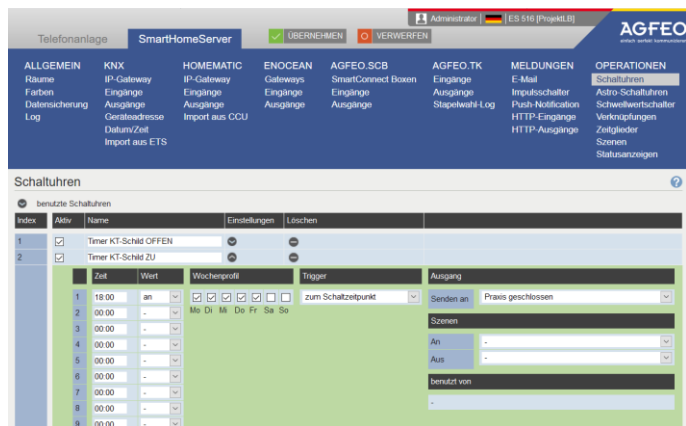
Administrator | ES 516 [ProjektLB]

AGFEO
einfach perfekt kommunizieren

Telefonanlage SmartHomeServer ÜBERNEHMEN VERWERFEN

ALLGEMEIN
Räume
Farben
Datensicherung
Log

KNX
IP-Gateway
Eingänge
Ausgänge
Geräteadresse
Datum/Zeit
Import aus ETS

HOMEMATIC
IP-Gateway
Eingänge
Ausgänge
Import aus CCU

ENOCEAN
Gateways
Eingänge
Ausgänge

AGFEO.SCB
SmartConnect Boxen
Eingänge
Ausgänge

AGFEO.TK
Eingänge
Ausgänge
Stapelwahl-Log

MELDUNGEN
E-Mail
Impulsschalter
Push-Notification
HTTP-Eingänge
HTTP-Ausgänge

OPERATIONEN
Schaltuhren
Astro-Schaltuhren
Schwellwertschalter
Verknüpfungen
Zeitglieder
Szenen
Statusanzeigen

Schaltuhren

benutzte Schaltuhren

| Index | Aktiv | Name | Einstellungen | Löschen |
|---|---|---|---|---|
| 1 | ☑ | Timer KT-Schild OFFEN | | |
| 2 | ☑ | Timer KT-Schild ZU | | |

| | Zeit | Wert |
|---|---|---|
| 1 | 18:00 | an |
| 2 | 00:00 | - |
| 3 | 00:00 | - |
| 4 | 00:00 | - |
| 5 | 00:00 | - |
| 6 | 00:00 | - |
| 7 | 00:00 | - |
| 8 | 00:00 | - |
| 9 | 00:00 | - |

Wochenprofil
Mo Di Mi Do Fr Sa So

Trigger
zum Schaltzeitpunkt

Ausgang
Senden an Praxis geschlossen

Szenen
An -
Aus -

benutzt von
-